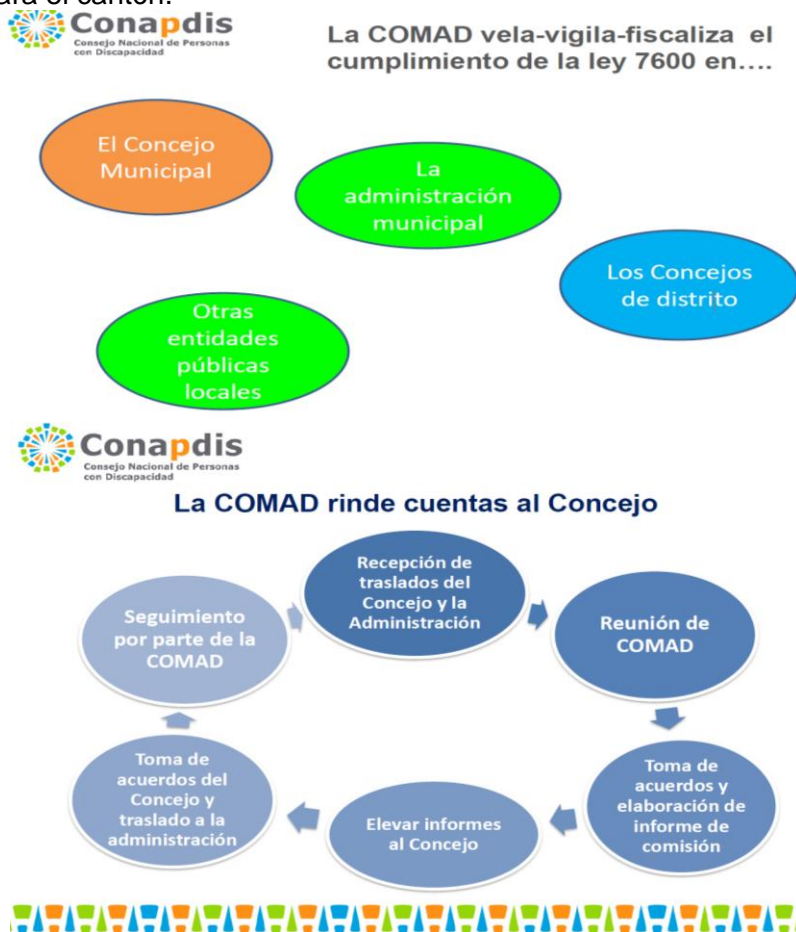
ara el cantón.

Conapdis
Consejo Nacional de Personas con Discapacidad

La COMAD vela-vigila-fiscaliza el cumplimiento de la ley 7600 en....

El Concejo Municipal

La administración municipal

Los Concejos de distrito

Otras entidades públicas locales

Conapdis
Consejo Nacional de Personas con Discapacidad

La COMAD rinde cuentas al Concejo

Recepción de traslados del Concejo y la Administración

Reunión de COMAD

Toma de acuerdos y elaboración de informe de comisión

Elevar informes al Concejo

Toma de acuerdos del Concejo y traslado a la administración

Seguimiento por parte de la COMAD